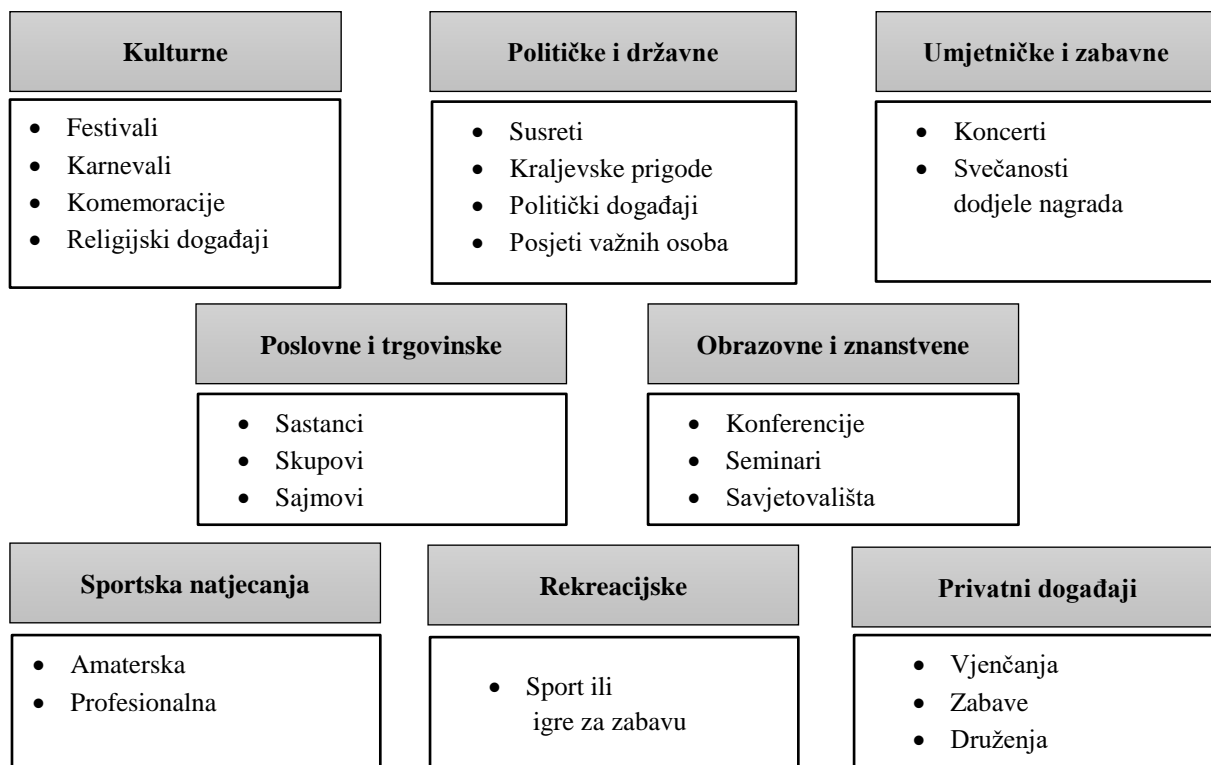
**Kulturne**

- Festivali
- Karnevali
- Komemoracije
- Religijski događaji

**Političke i državne**

- Susreti
- Kraljevske prigode
- Politički događaji
- Posjeti važnih osoba

**Umjetničke i zabavne**

- Koncerti
- Svečanosti dodjele nagrada

**Poslovne i trgovinske**

- Sastanci
- Skupovi
- Sajmovi

**Obrazovne i znanstvene**

- Konferencije
- Seminari
- Savjetovališta

**Sportska natjecanja**

- Amaterska
- Profesionalna

**Rekreacijske**

- Sport ili igre za zabavu

**Privatni događaji**

- Vjenčanja
- Zabave
- Druženja